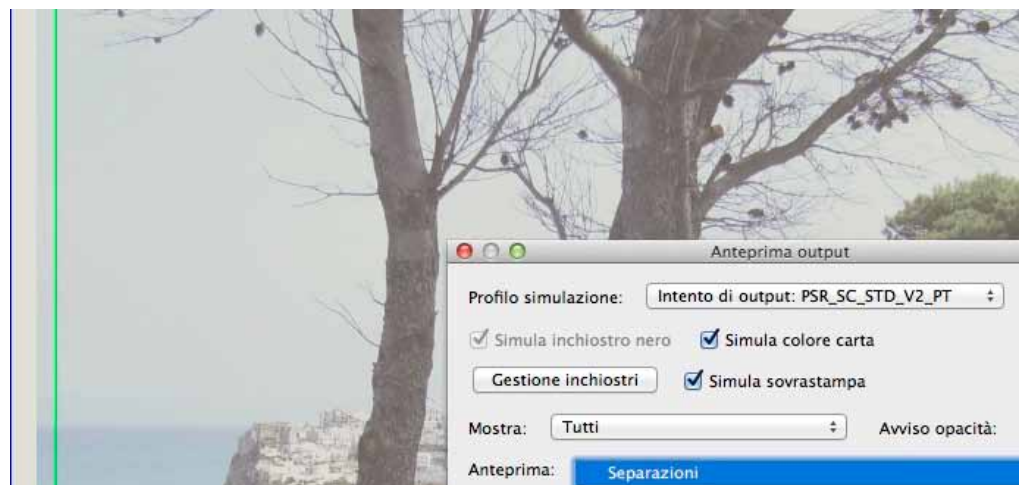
Anteprima output

Profilo simulazione: Intento di output: PSR_SC_STD_V2_PT

Simula inchiostro nero

Simula colore carta

Gestione inchiostri

Simula sovrastampa

Mostra: Tutti

Avviso opacità:

Anteprima: Separazioni